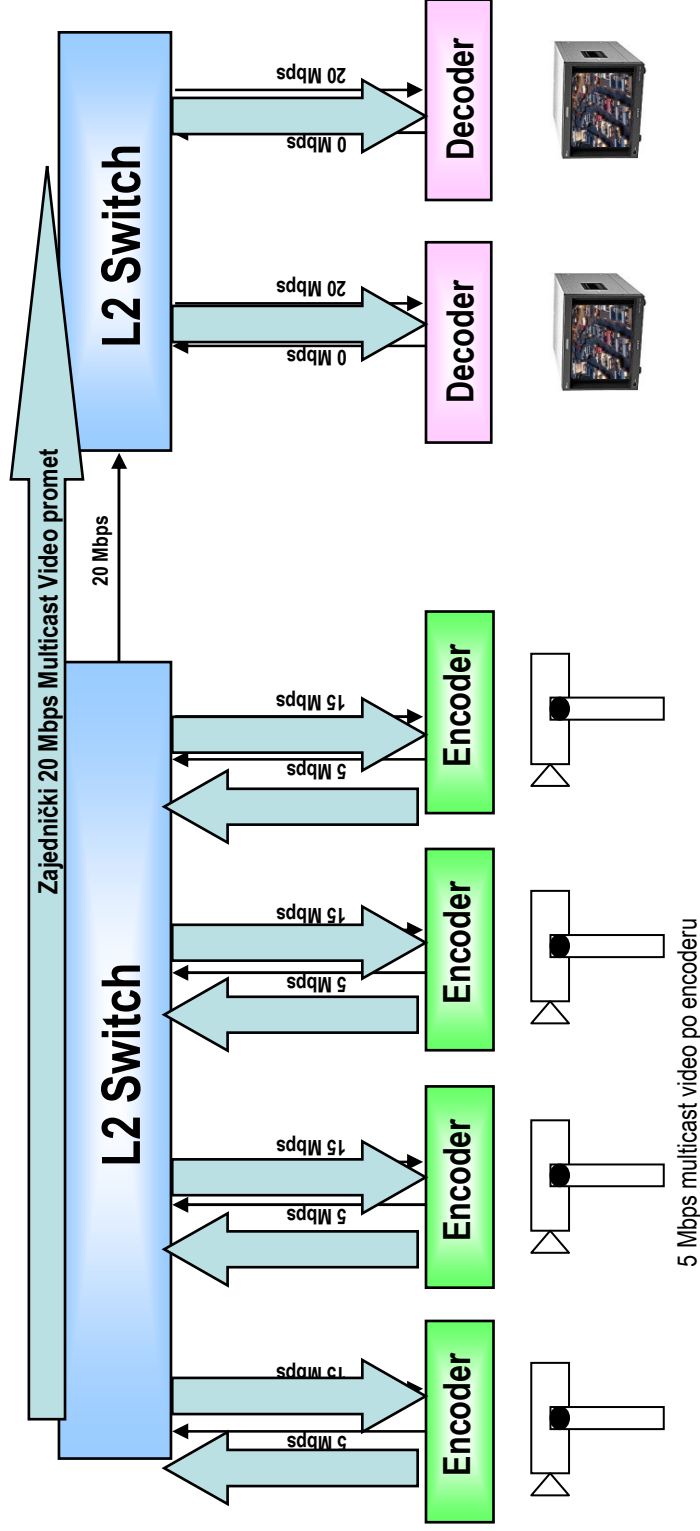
Zajednički 20 Mbps Multicast Video promet

L2 Switch

L2 Switch

20 Mbps

5 Mbps

15 Mbps

Encoder

5 Mbps

15 Mbps

Encoder

5 Mbps

15 Mbps

Encoder

5 Mbps

15 Mbps

Encoder

0 Mbps

20 Mbps

Decoder

0 Mbps

20 Mbps

Decoder

5 Mbps multicast video po encoderu